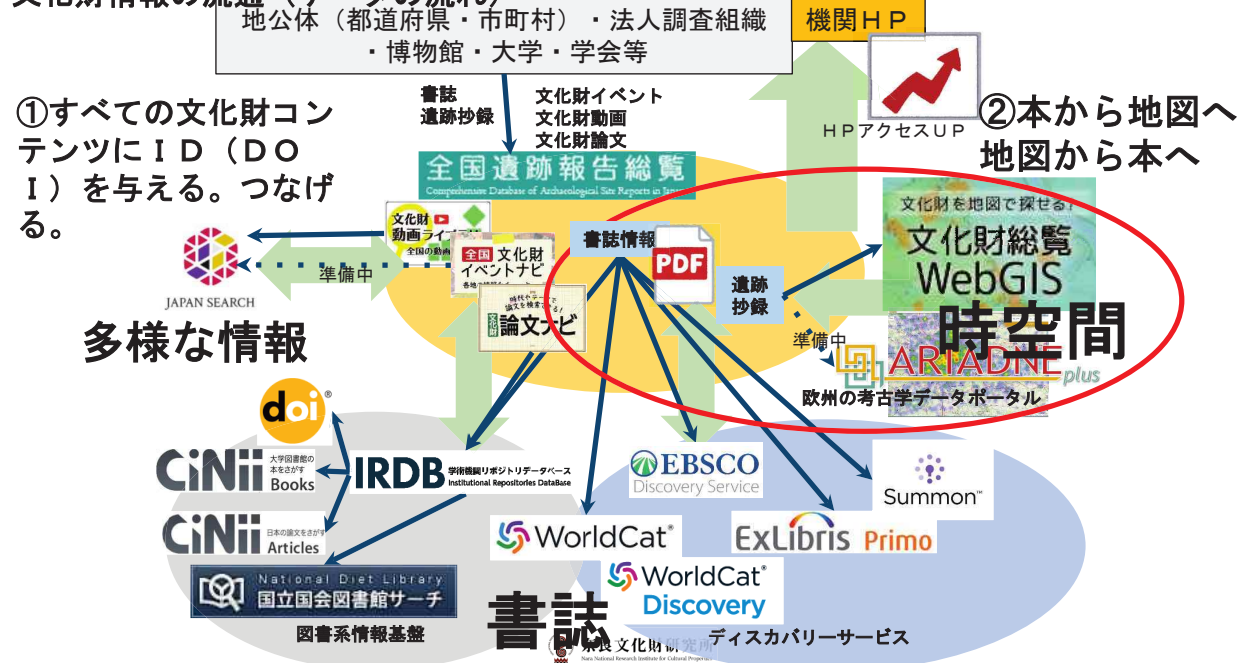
地公体（都道府県・市町村）・法人調査組織・博物館・大学・学会等

機関ＨＰ

ＨＰアクセスＵＰ

①すべての文化財コンテンツにＩＤ（ＤＯＩ）を与える。つなげる。

②本から地図へ
地図から本へ

書誌
遺跡抄録

文化財イベント
文化財動画
文化財論文

全国遺跡報告総覧
Comprehensive Database of Archaeological Site Reports in Japan

文化財動画ライブラリー

全国文化財イベントナビ

論文ナビ

書誌情報

PDF

遺跡抄録

JAPAN SEARCH

準備中

多様な情報

文化財を地図で探せる！
文化財総覧 WebGIS

時空間

準備中

ARIADNE plus

欧州の考古学データポータル

doi

CiNii 大学図書館の本をさがす Books

CiNii 日本の論文をさがす Articles

IRDB 学術機関リポジトリデータベース Institutional Repositories DataBase

National Diet Library 国立国会図書館サーチ

図書系情報基盤

EBSCO Discovery Service

Summon

WorldCat

ExLibris Primo

WorldCat Discovery

書誌

奈良文化財研究所
Nara National Research Institute for Cultural Properties

ディスカバリーサービス